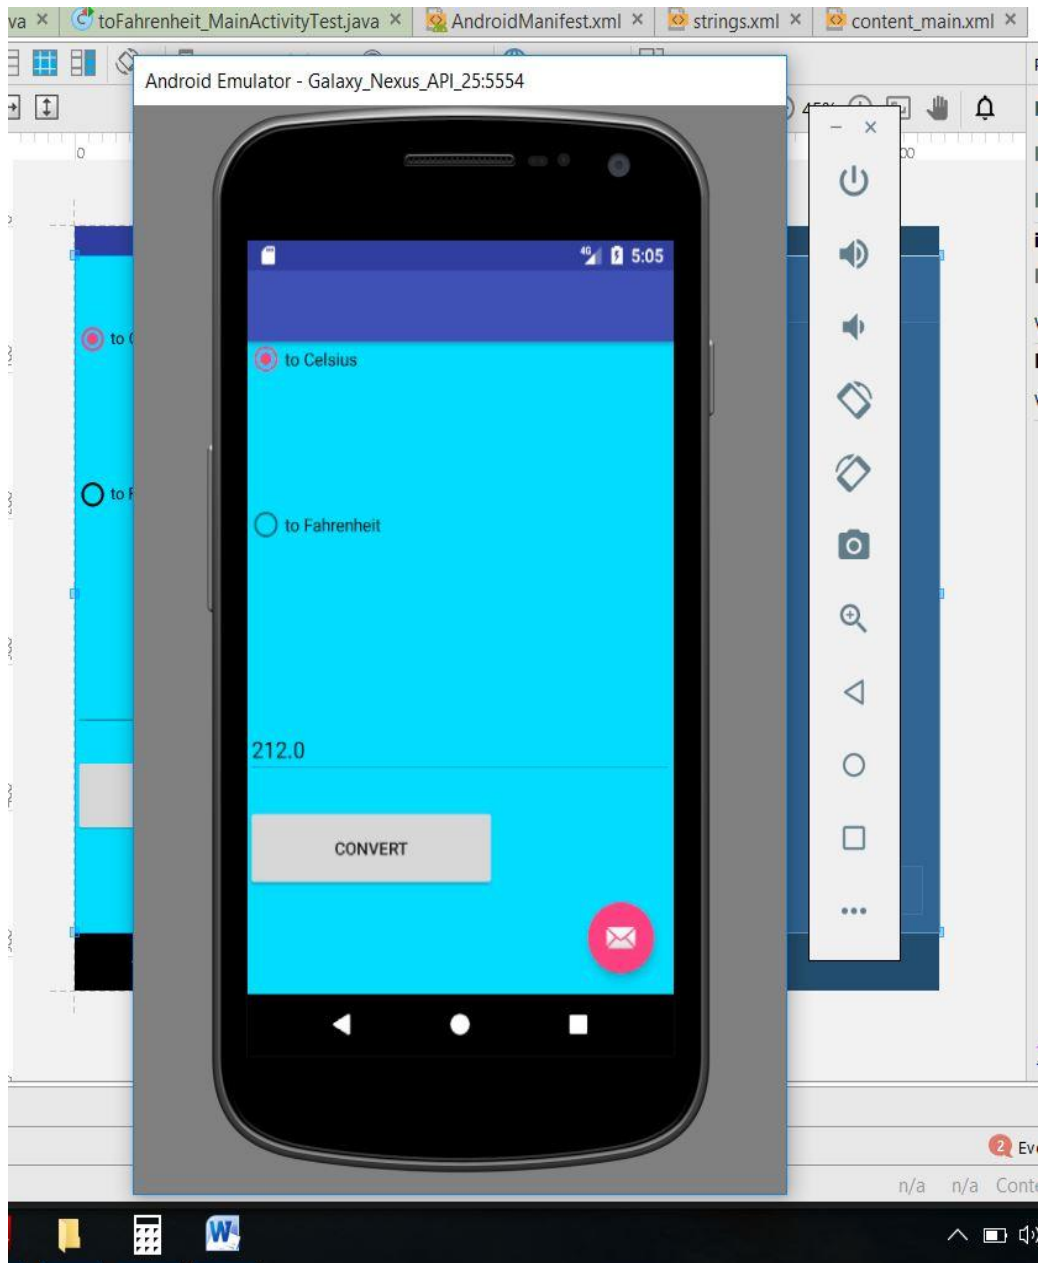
va × toFahrenheit_MainActivityTest.java × AndroidManifest.xml × strings.xml × content_main.xml ×

Android Emulator - Galaxy_Nexus_API_25:5554

0

to (

to F

4G 5:05

to Celsius

to Fahrenheit

212.0

CONVERT

2 Ev

n/a n/a Conte